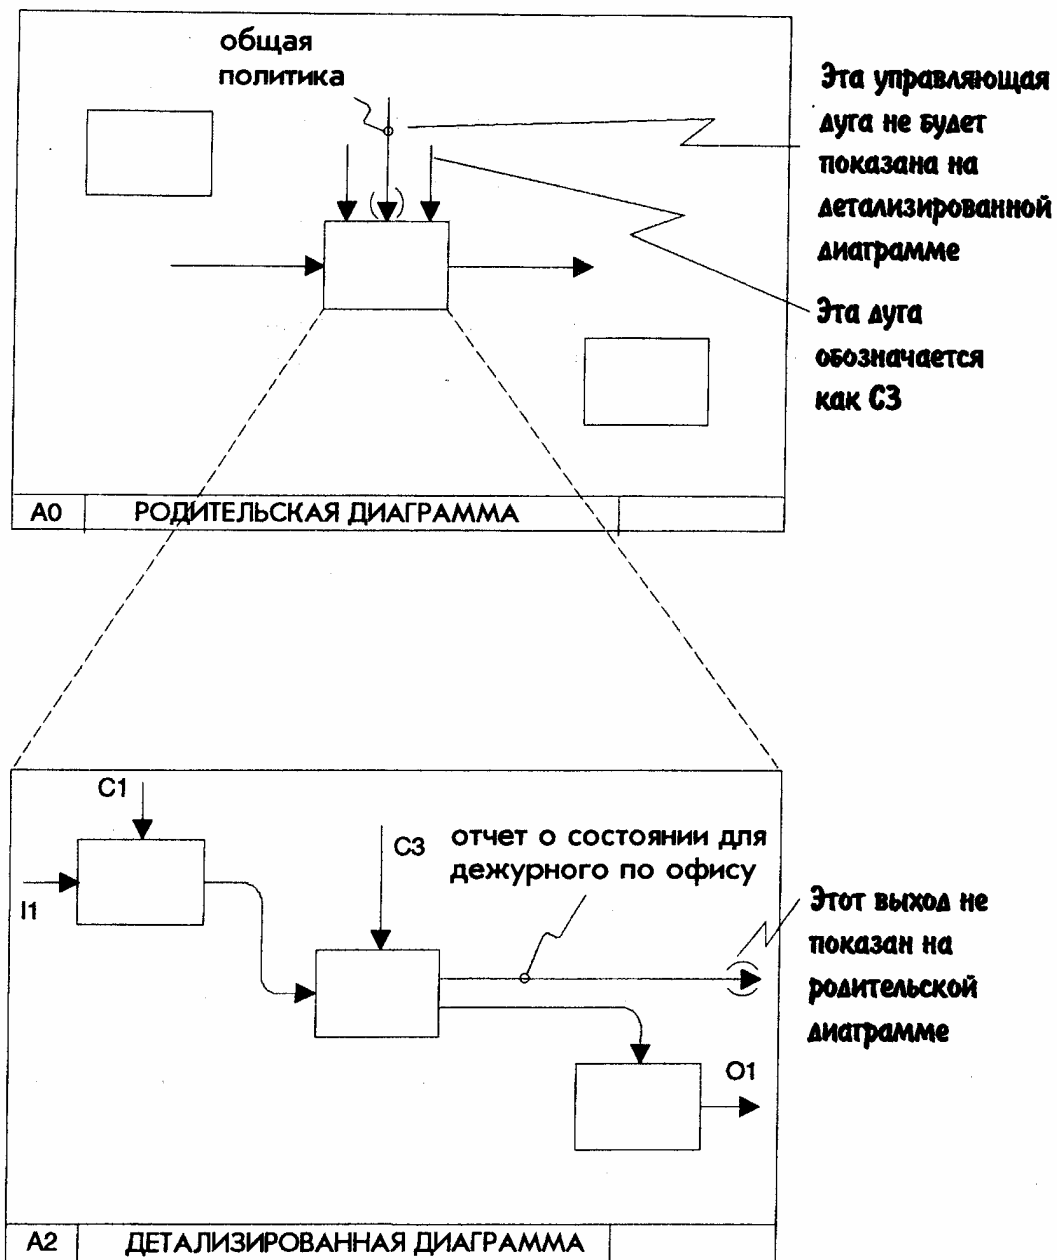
общая политика

Эта управляющая дуга не будет показана на детализированной диаграмме

Эта дуга обозначается как С3

A0 | РОДИТЕЛЬСКАЯ ДИАГРАММА

C1

I1

C3

отчет о состоянии для дежурного по офису

Этот выход не показан на родительской диаграмме

O1

A2 | ДЕТАЛИЗИРОВАННАЯ ДИАГРАММА